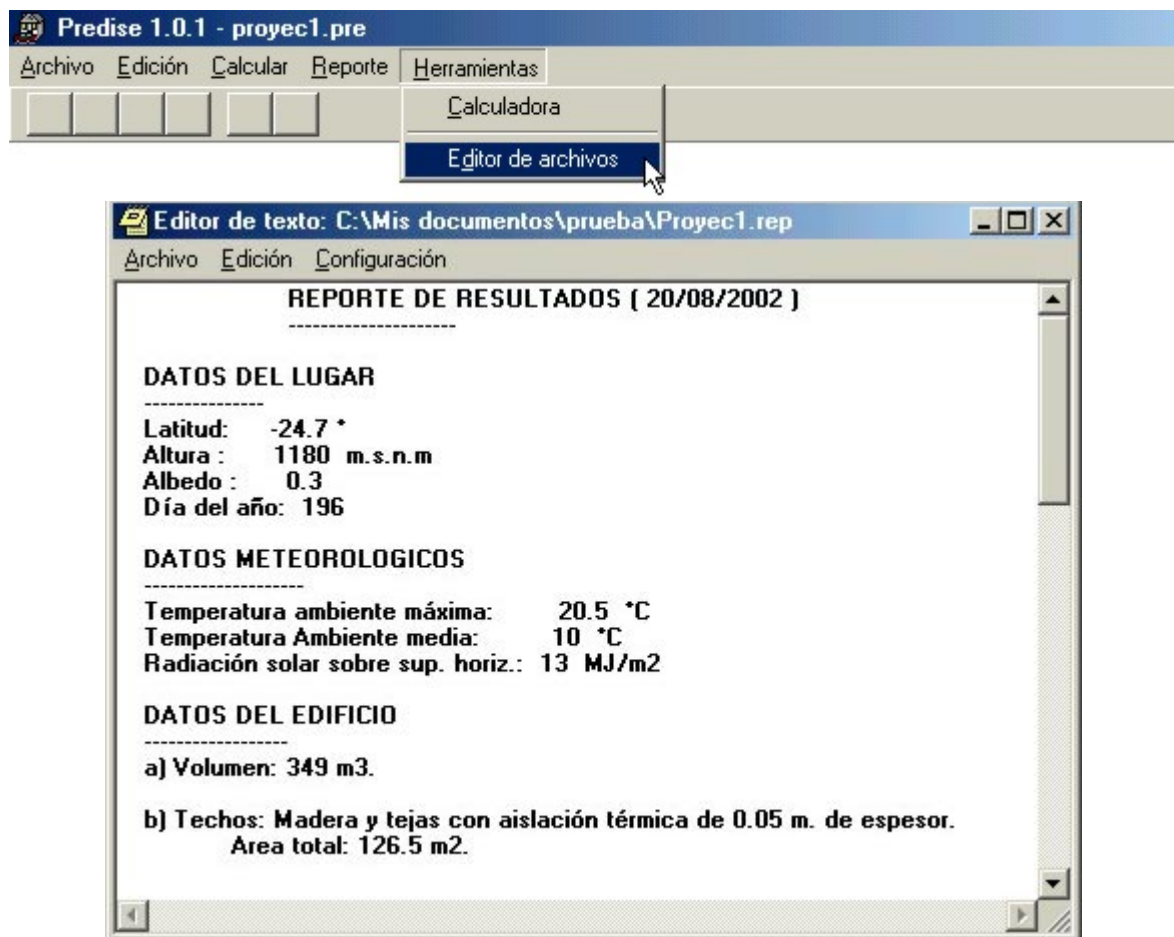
Predise 1.0.1 - proyec1.pre

Archivo Edición Calcular Reporte Herramientas

Calculadora

Editor de archivos

Editor de texto: C:\Mis documentos\prueba\Proyec1.rep

Archivo Edición Configuración

REPORTE DE RESULTADOS ( 20/08/2002 )
---------------------

DATOS DEL LUGAR
---------------
Latitud: -24.7 °
Altura : 1180 m.s.n.m
Albedo : 0.3
Día del año: 196

DATOS METEOROLOGICOS
--------------------
Temperatura ambiente máxima: 20.5 °C
Temperatura Ambiente media: 10 °C
Radiación solar sobre sup. horiz.: 13 MJ/m2

DATOS DEL EDIFICIO
------------------
a) Volumen: 349 m3.

b) Techos: Madera y tejas con aislación térmica de 0.05 m. de espesor.
Area total: 126.5 m2.